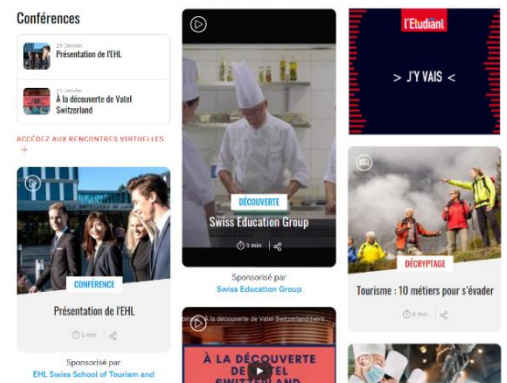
Conférences

29 Janvier
Présentation de l'EHL

21 Janvier
À la découverte de Vatel Switzerland

ACCÉDEZ AUX RENCONTRES VIRTUELLES →

CONFÉRENCE
Présentation de l'EHL
1 min

Sponsorisé par
EHL Swiss School of Tourism and

DÉCOUVERTE
Swiss Education Group
3 min

Sponsorisé par
Swiss Education Group

À la découverte de Vatel Switzerland Event...
À LA DÉCOUVERTE DE VATEL SWITZERLAND

l'Etudiant
> J'Y VAIS <

DÉCRYPTAGE
Tourisme : 10 métiers pour s'évader
6 min